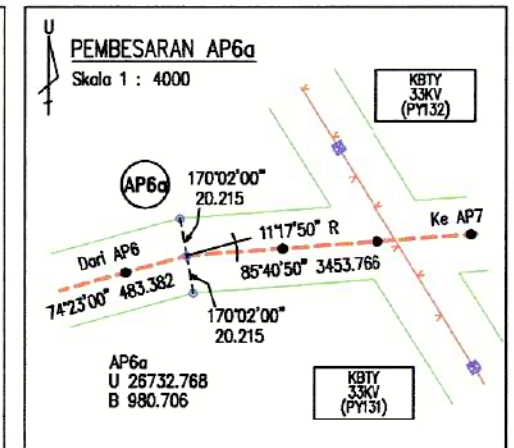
U

PEMBESARAN AP6a

Skala 1 : 4000

KBTY
33KV
(PY132)

AP6a

170°02'00"
20.215

11°17'50" R

Ke AP7

Dari AP6

85°40'50" 3453.766

74°23'00" 483.382

170°02'00"
20.215

AP6a
U 26732.768
B 980.706

KBTY
33KV
(PY131)